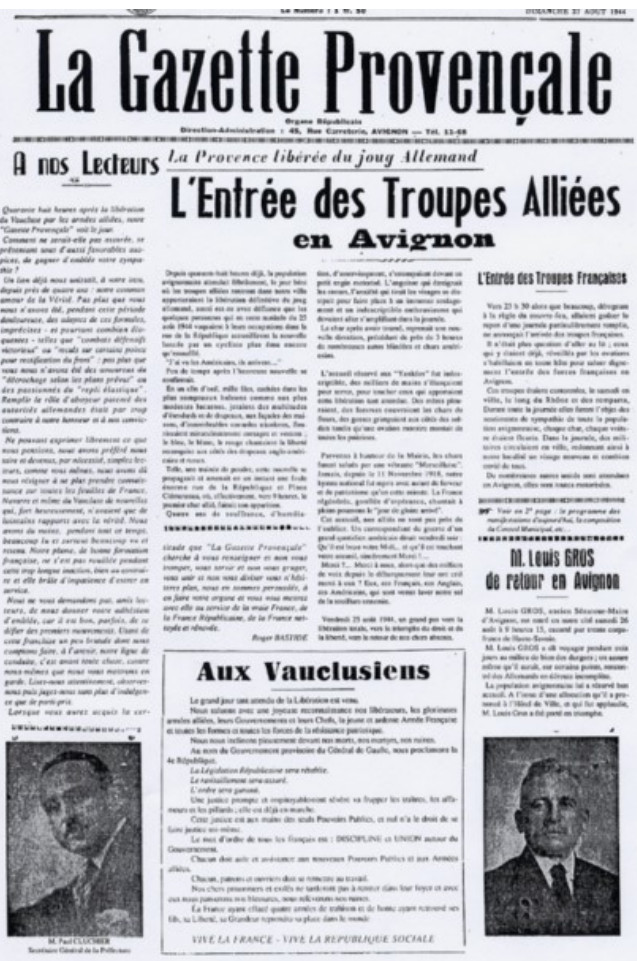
Le Numéro : 1 fr. 50 DIMANCHE 27 AOUT 1944

La Gazette Provençale

Organe Républicain
Direction-Administration : 45, Rue Carreterie, AVIGNON — Tél. 11-58

A nos Lecteurs

La Provence libérée du joug Allemand

L'Entrée des Troupes Alliées en Avignon

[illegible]

L'Entrée des Troupes Françaises

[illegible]

M. Louis GROS de retour en Avignon

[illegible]

Aux Vauclusiens

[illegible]

VIVE LA FRANCE - VIVE LA REPUBLIQUE SOCIALE

Roger BASTIDE

M. Paul CLUCHIER
Secrétaire Général de la Préfecture